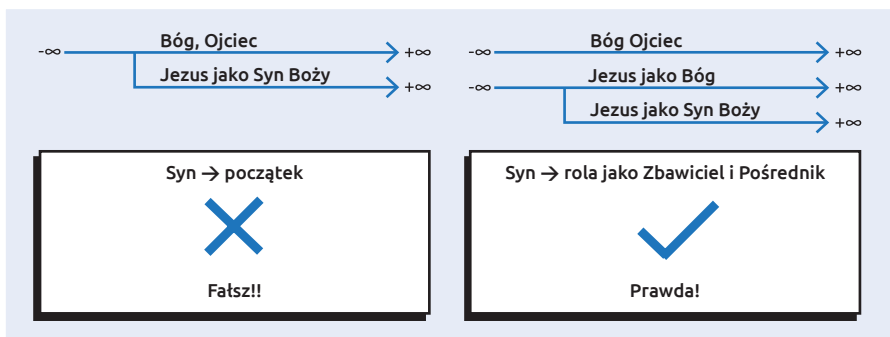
$-\infty$ Bóg, Ojciec $+\infty$
Jezus jako Syn Boży $+\infty$

$-\infty$ Bóg Ojciec $+\infty$
$-\infty$ Jezus jako Bóg $+\infty$
Jezus jako Syn Boży $+\infty$

Syn → początek

Fałsz!!

Syn → rola jako Zbawiciel i Pośrednik

Prawda!